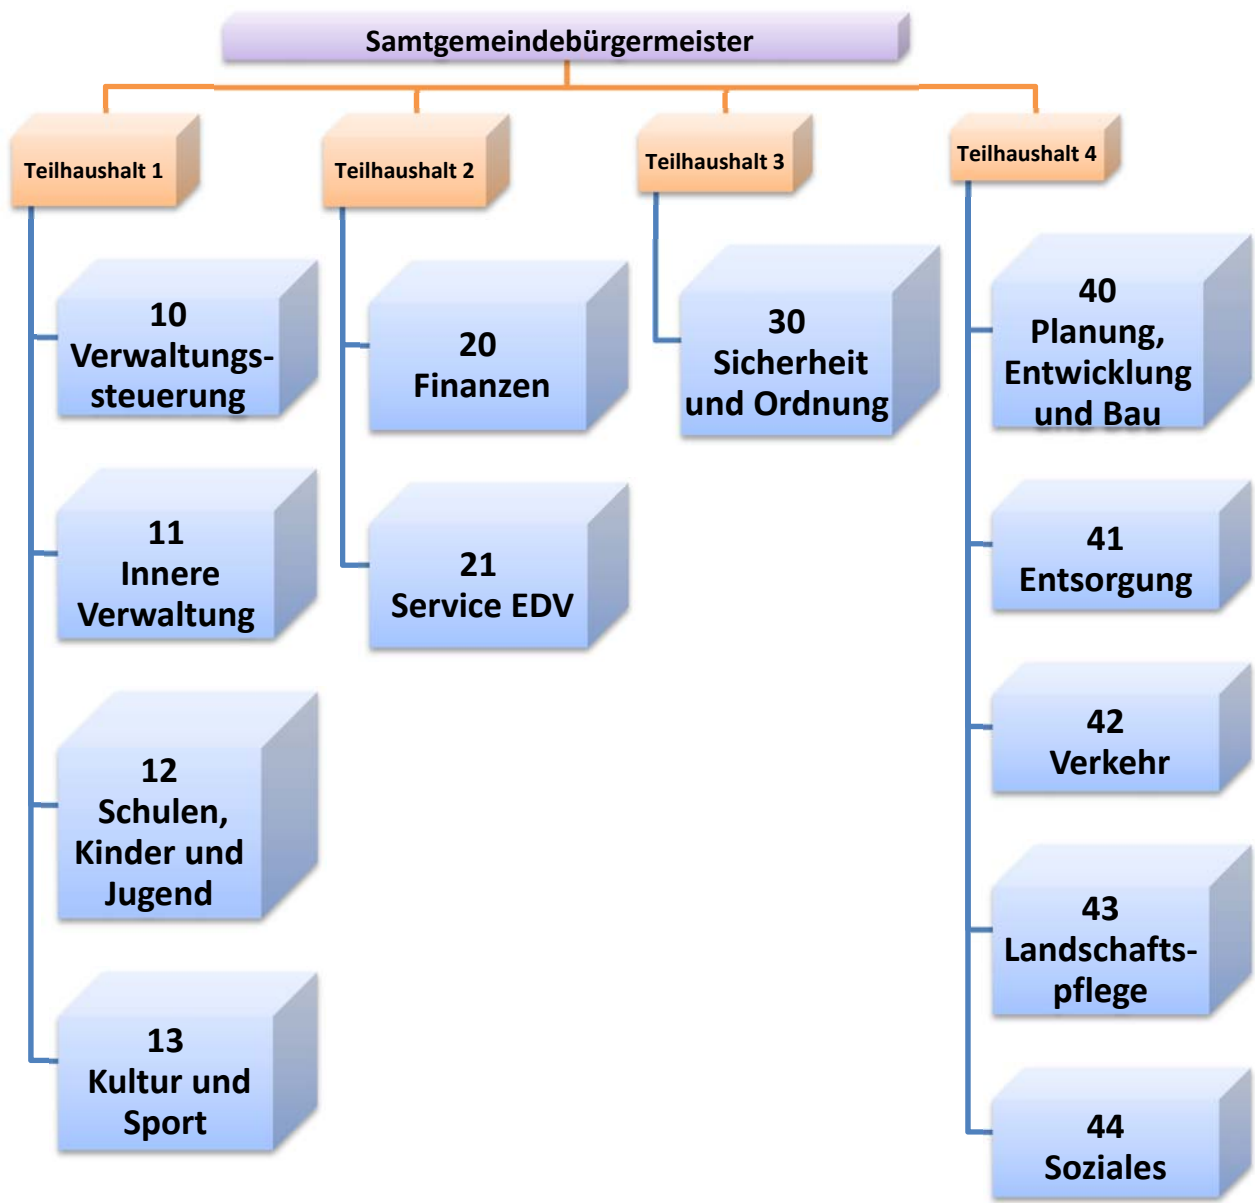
Samtgemeindebürgermeister

Teilhaushalt 1

10
Verwaltungssteuerung

11
Innere Verwaltung

12
Schulen, Kinder und Jugend

13
Kultur und Sport

Teilhaushalt 2

20
Finanzen

21
Service EDV

Teilhaushalt 3

30
Sicherheit und Ordnung

Teilhaushalt 4

40
Planung, Entwicklung und Bau

41
Entsorgung

42
Verkehr

43
Landschaftspflege

44
Soziales